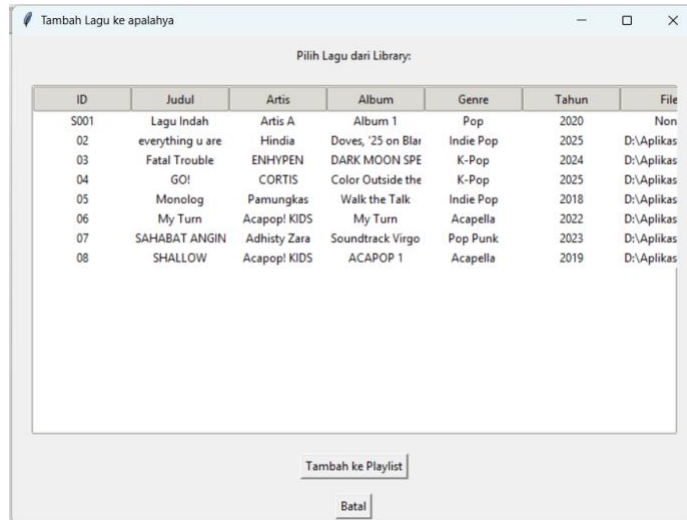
Tambah Lagu ke apalahya

Pilih Lagu dari Library:

| ID | Judul | Artis | Album | Genre | Tahun | File |
|---|---|---|---|---|---|---|
| S001 | Lagu Indah | Artis A | Album 1 | Pop | 2020 | Non |
| 02 | everything u are | Hindia | Doves, '25 on Blar | Indie Pop | 2025 | D:\Aplikas |
| 03 | Fatal Trouble | ENHYPEN | DARK MOON SPE | K-Pop | 2024 | D:\Aplikas |
| 04 | GO! | CORTIS | Color Outside the | K-Pop | 2025 | D:\Aplikas |
| 05 | Monolog | Pamungkas | Walk the Talk | Indie Pop | 2018 | D:\Aplikas |
| 06 | My Turn | Acapop! KIDS | My Turn | Acapella | 2022 | D:\Aplikas |
| 07 | SAHABAT ANGIN | Adhisty Zara | Soundtrack Virgo | Pop Punk | 2023 | D:\Aplikas |
| 08 | SHALLOW | Acapop! KIDS | ACAPOP 1 | Acapella | 2019 | D:\Aplikas |

Tambah ke Playlist

Batal